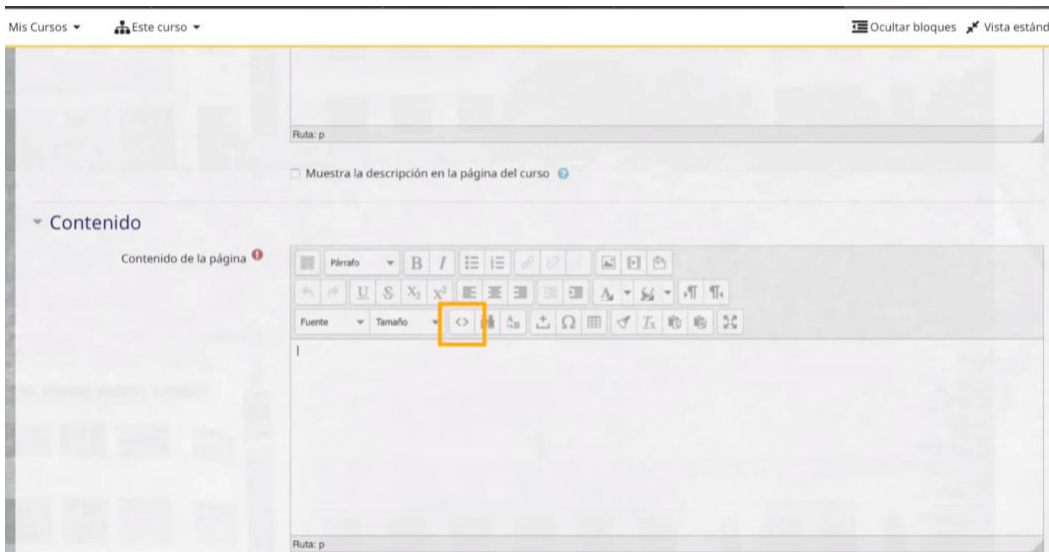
Mis Cursos ▾ Este curso ▾

Ocultar bloques Vista estánd

Ruta: p

Muestra la descripción en la página del curso

Contenido

Contenido de la página

Párrafo B I

U S $X_2$ $X^2$ A

Fuente Tamaño <> Ω $T_x$

Ruta: p